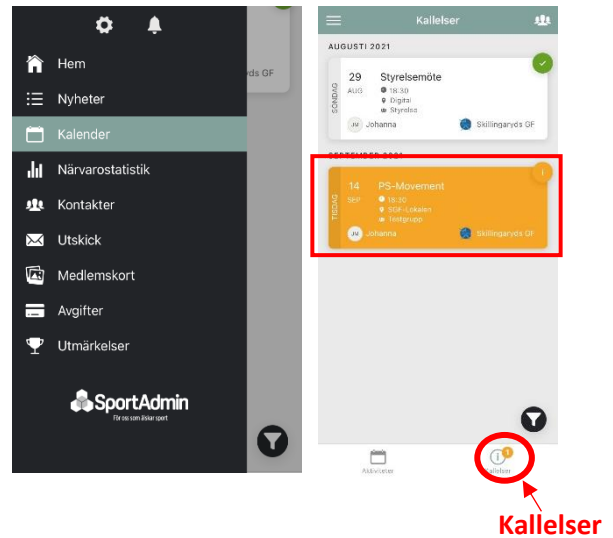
Hem
Nyheter
Kalender
Närvarostatistik
Kontakter
Utskick
Medlemskort
Avgifter
Utmärkelser

SportAdmin
För oss som älskar sport

yds GF

Kallelser

AUGUSTI 2021

SÖNDAG
29
AUG
Styrelsemöte
18:30
Digital
Styrelse
JV Johanna
Skillingaryds GF

SEPTEMBER 2021

TISDAG
14
SEP
PS-Movement
18:20
SGF-Lokalen
Testgrupp
JV Johanna
Skillingaryds GF

Aktiviteter
Kallelser

Kallelser